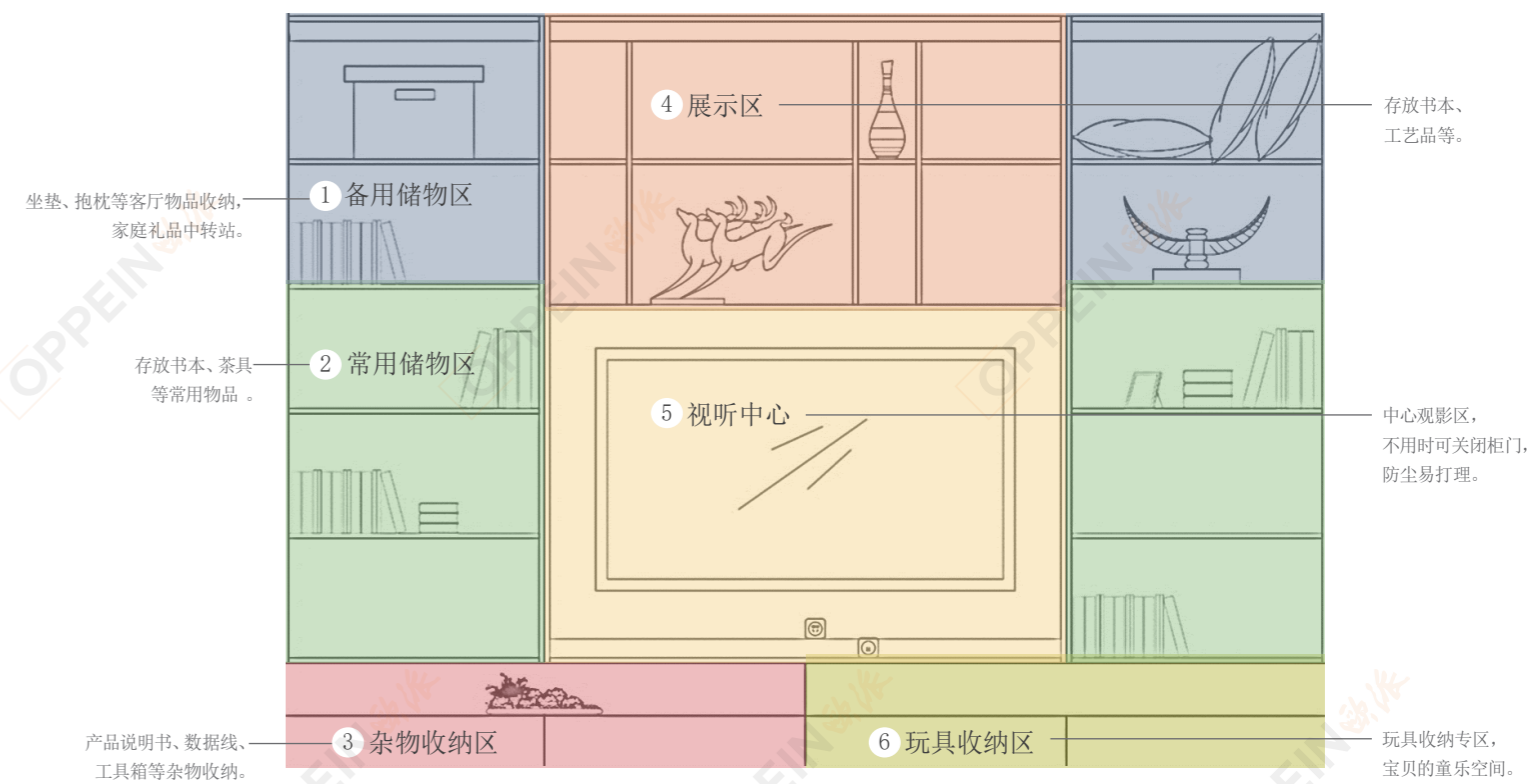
4 展示区

存放书本、
工艺品等。

坐垫、抱枕等客厅物品收纳，
家庭礼品中转站。

1 备用储物区

存放书本、茶具
等常用物品 。

2 常用储物区

5 视听中心

中心观影区，
不用时可关闭柜门，
防尘易打理。

产品说明书、数据线、
工具箱等杂物收纳。

3 杂物收纳区

6 玩具收纳区

玩具收纳专区，
宝贝的童乐空间。

OPPEIN 欧派